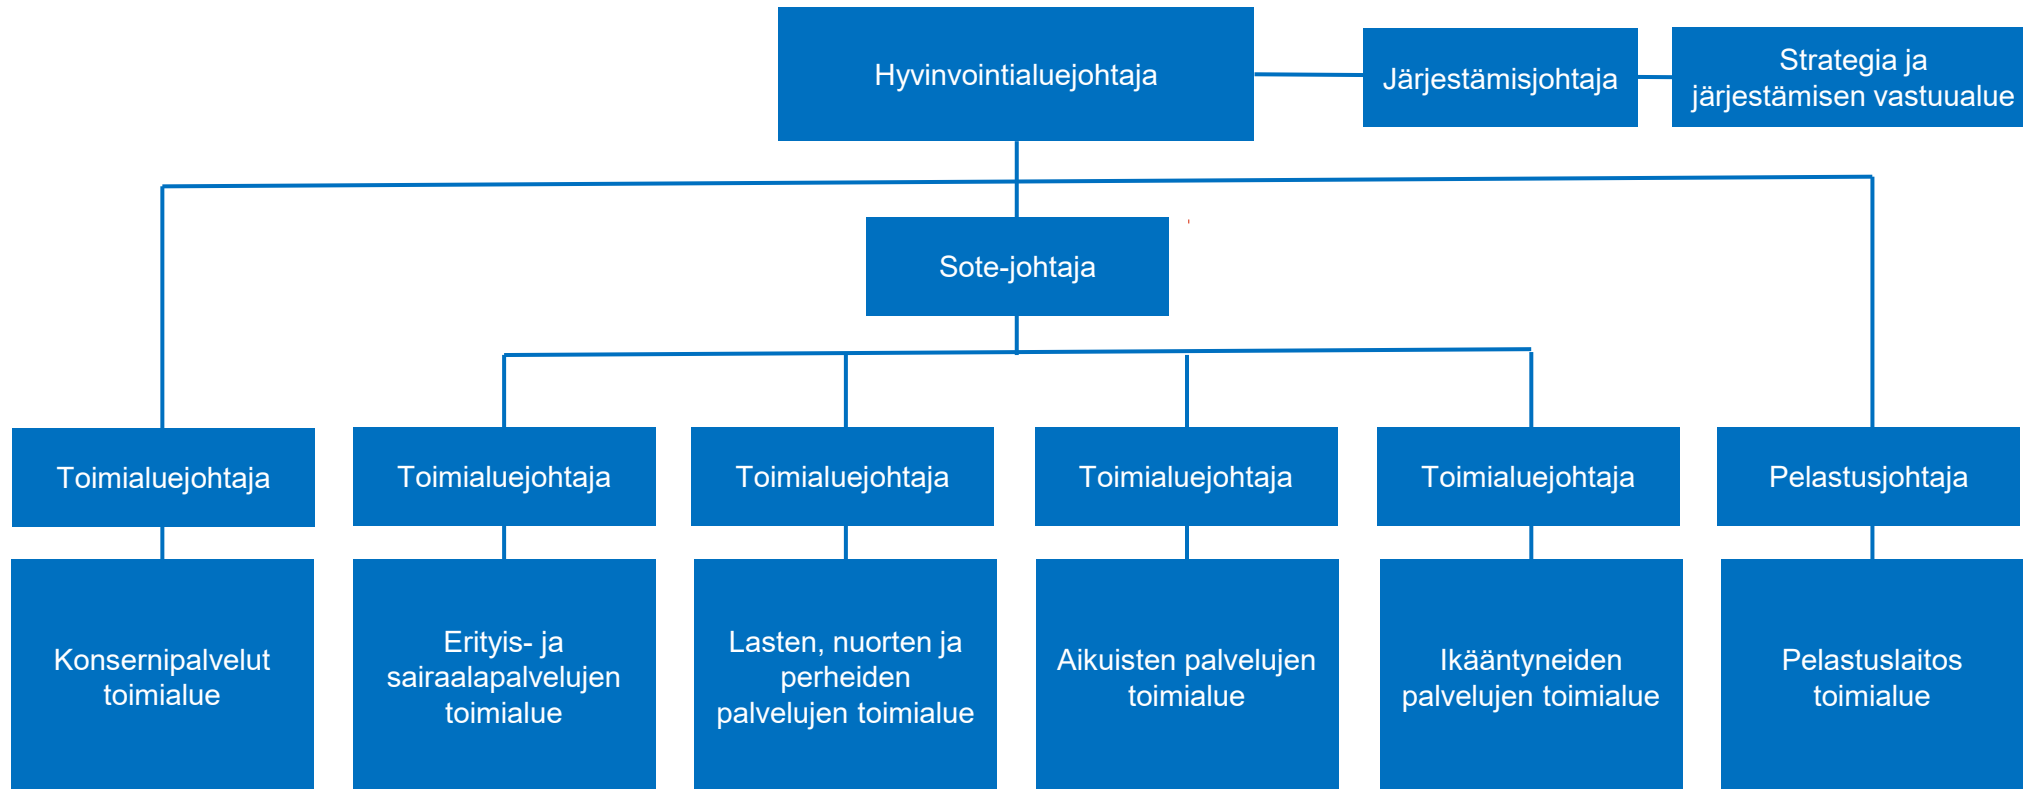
Hyvinvointialuejohtaja

Järjestämisjohtaja

Strategia ja järjestämisen vastuualue

Sote-johtaja

Toimialuejohtaja

Toimialuejohtaja

Toimialuejohtaja

Toimialuejohtaja

Toimialuejohtaja

Pelastusjohtaja

Konsernipalvelut toimialue

Erityis- ja sairaalapalvelujen toimialue

Lasten, nuorten ja perheiden palvelujen toimialue

Aikuisten palvelujen toimialue

Ikääntyneiden palvelujen toimialue

Pelastuslaitos toimialue